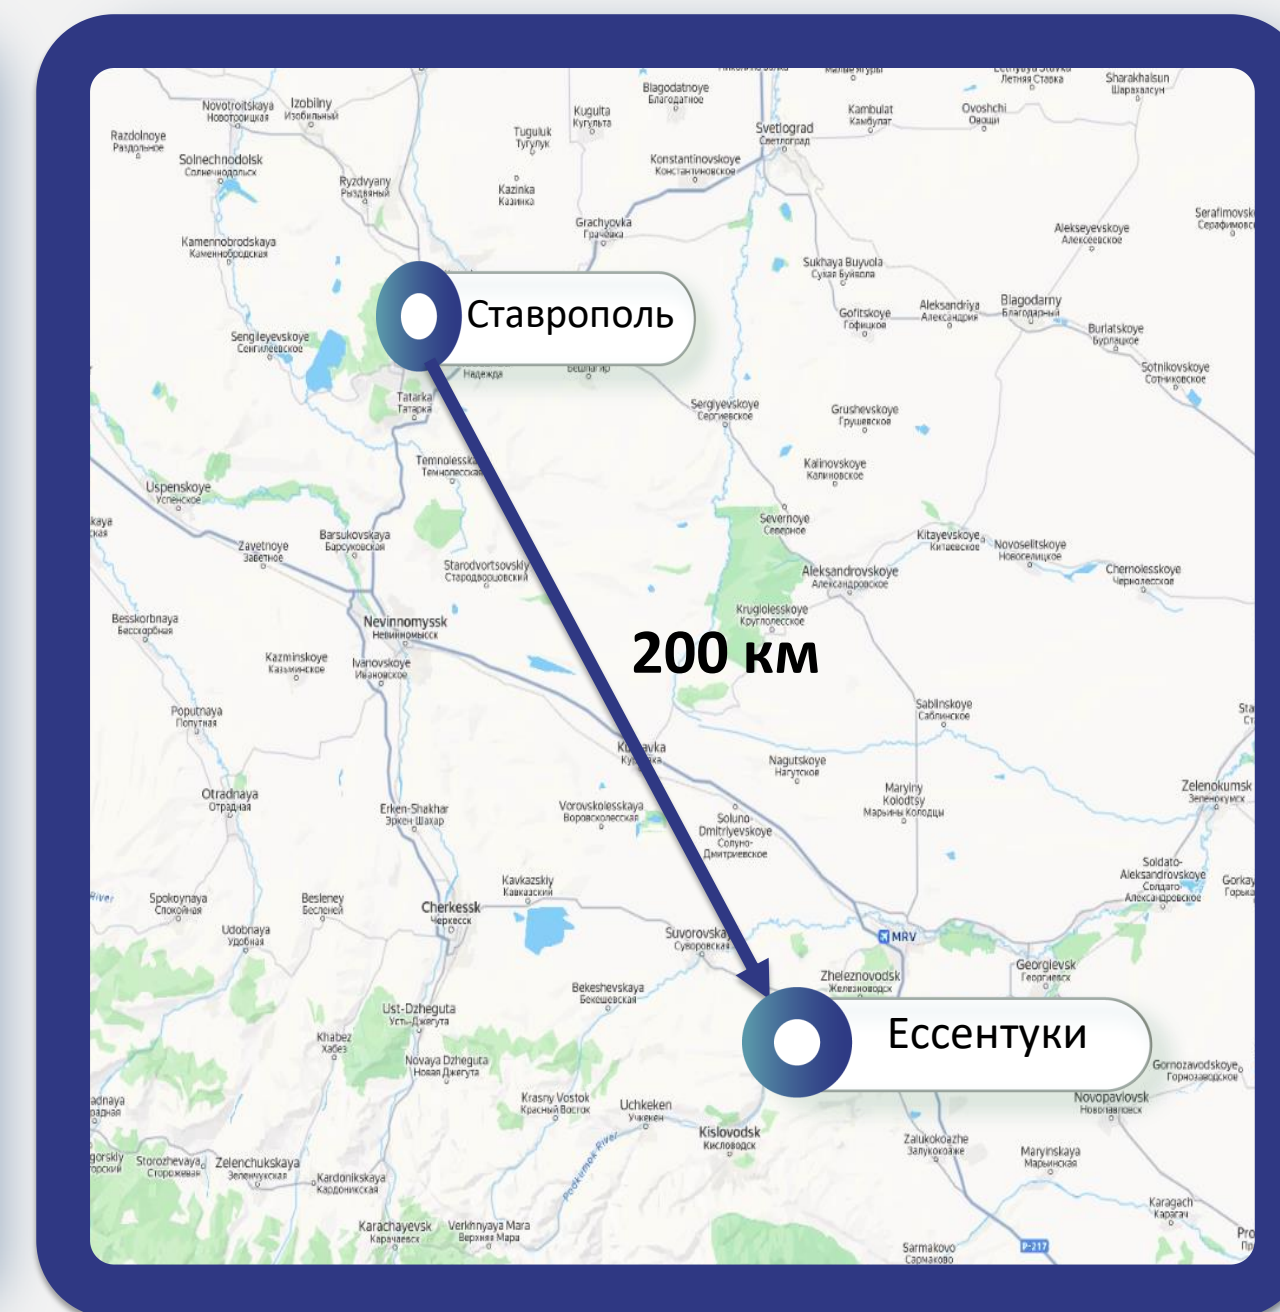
Ставрополь

200 км

Ессентуки

Novotroitskaya
Новотроицкая
Izobilny
Изобильный
Razdolnoye
Раздольное
Solnechnodolsk
Солнечнодольск
Ryzdvyany
Рыздвяный
Kugulta
Кугульта
Tuguluk
Туглук
Kazinka
Казинка
Blagodatnoye
Благодатное
Svetlograd
Светлоград
Konstantinovskoye
Константиновское
Grachyovka
Грачёвка
Kambulat
Камбулат
Ovoshchi
Овощи
Sharakhalsun
Шарахалсун
Летняя Ставка
Serafimovsk
Серафимовс
Alekseyevskoye
Алексеевское
Kamennobrodskaya
Каменнобродская
Sukhaya Buyvola
Сухая Буйвола
Gofitskoye
Гофицкое
Aleksandriya
Александрия
Blagodarny
Благодарный
Burlatskoye
Бурлацкое
Sotnikovskoye
Сотниковское
Sengileyevskoye
Сенгилеевское
Надежда
Бешпагир
Tatarka
Татарка
Sergiyevskoye
Сергиевское
Grushevskoye
Грушевское
Temnolesskaya
Темнолесская
Kalinovskoye
Калиновское
Uspenskoye
Успенское
Severnoye
Северное
Kitayevskoye
Китаевское
Novoseltskoye
Новоселицкое
Zavetnoye
Заветное
Barsukovskaya
Барсуковская
Starodvortsovskiy
Стародворцовский
Aleksandrovskoye
Александровское
Chernolesskoye
Чернолесское
Besskorbnaya
Бесскорбная
Nevinnomyssk
Невинномысск
Kruglolesskoye
Круглолесское
Kazminskoye
Казьминское
Ivanovskoye
Ивановское
Poputnaya
Попутная
Sablinskoye
Саблинское
Kursavka
Курсавка
Nagutskoye
Нагутское
Maryiny Kolodtsy
Марьины Колодцы
Zelenokumsk
Зеленокумск
Otradnaya
Отрадная
Erken-Shakhar
Эркен-Шахар
Vorovskolesskaya
Воровсколесская
Soluno-Dmitriyevskoye
Солуно-Дмитриевское
Soldato-Aleksandrovskoye
Солдато-Александровское
Gorkaya
Горькая
Spokoynaya
Спокойная
Besleney
Бесленей
Kavkazskiy
Кавказский
Cherkessk
Черкесск
Udobnaya
Удобная
Suvorovskaya
Суворовская
MRV
Zheleznovodsk
Железноводск
Georgievsk
Георгиевск
Bekeshevskaya
Бекешевская
Ust-Dzheguta
Усть-Джегута
Khabez
Хабез
Novaya Dzheguta
Новая Джегута
Gornozavodskoye
Горнозаводское
Novopavlovsk
Новопавловск
Krasny Vostok
Красный Восток
Uchkeken
Учкекен
Kislovodsk
Кисловодск
Zalukokoazhe
Залукокоаже
Maryinskaya
Марьинская
Podkumok River
Storozhevaya
Сторожевая
Zelenchukskaya
Зеленчукская
Kardonikskaya
Кардоникская
Karachayevsk
Карачаевск
Verkhnyaya Mara
Верхняя Мара
Karagach
Карагач
Sarmakovo
Сармаково
P-217